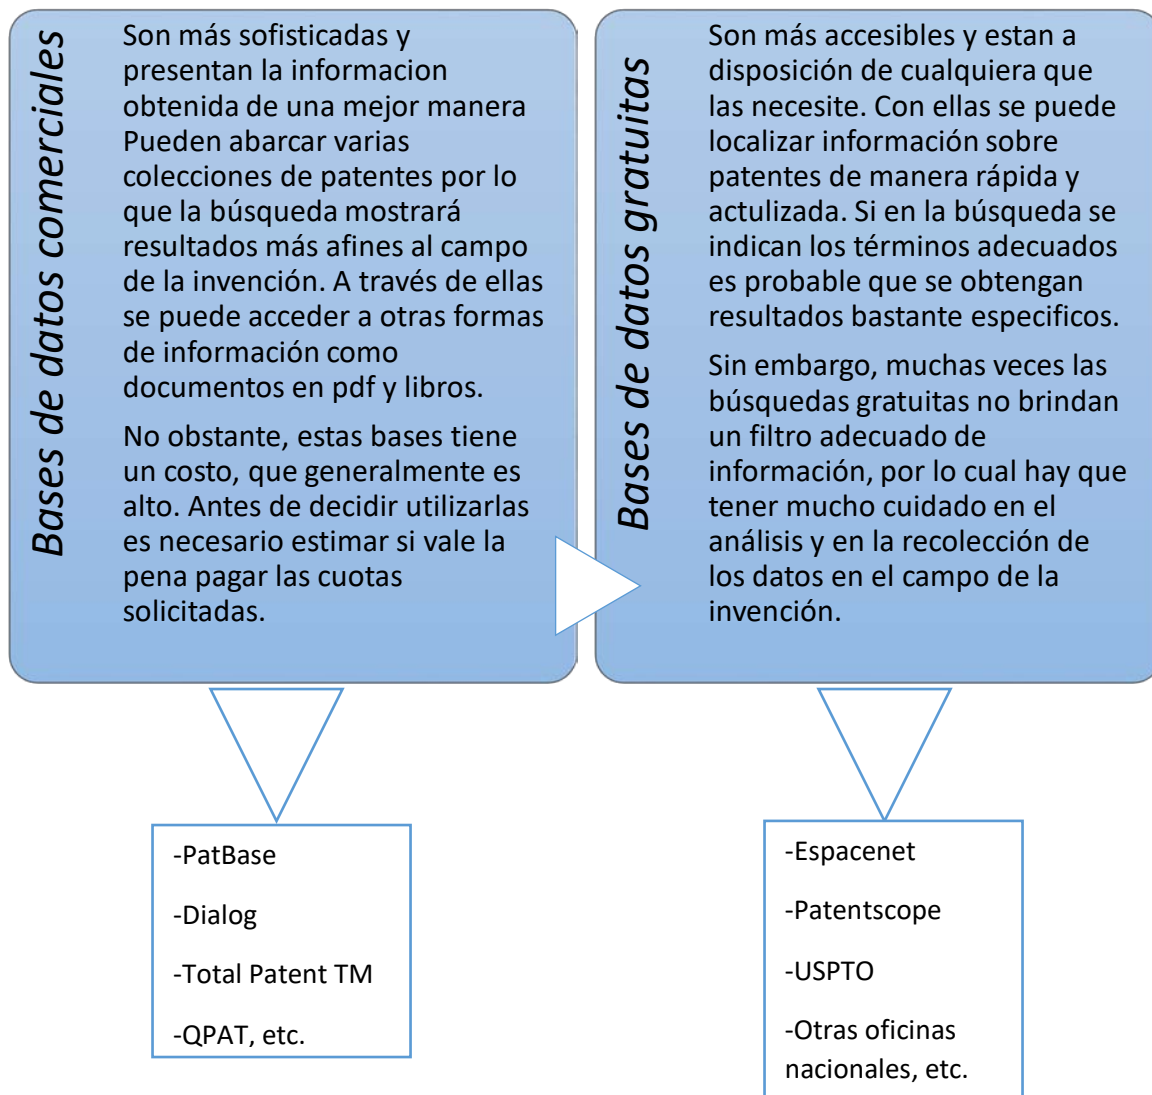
Bases de datos comerciales

Son más sofisticadas y presentan la informacion obtenida de una mejor manera Pueden abarcar varias colecciones de patentes por lo que la búsqueda mostrará resultados más afines al campo de la invención. A través de ellas se puede acceder a otras formas de información como documentos en pdf y libros.

No obstante, estas bases tiene un costo, que generalmente es alto. Antes de decidir utilizarlas es necesario estimar si vale la pena pagar las cuotas solicitadas.

Bases de datos gratuitas

Son más accesibles y estan a disposición de cualquiera que las necesite. Con ellas se puede localizar información sobre patentes de manera rápida y actulizada. Si en la búsqueda se indican los términos adecuados es probable que se obtengan resultados bastante especificos.

Sin embargo, muchas veces las búsquedas gratuitas no brindan un filtro adecuado de información, por lo cual hay que tener mucho cuidado en el análisis y en la recolección de los datos en el campo de la invención.

-PatBase

-Dialog

-Total Patent TM

-QPAT, etc.

-Espacenet

-Patentscope

-USPTO

-Otras oficinas nacionales, etc.